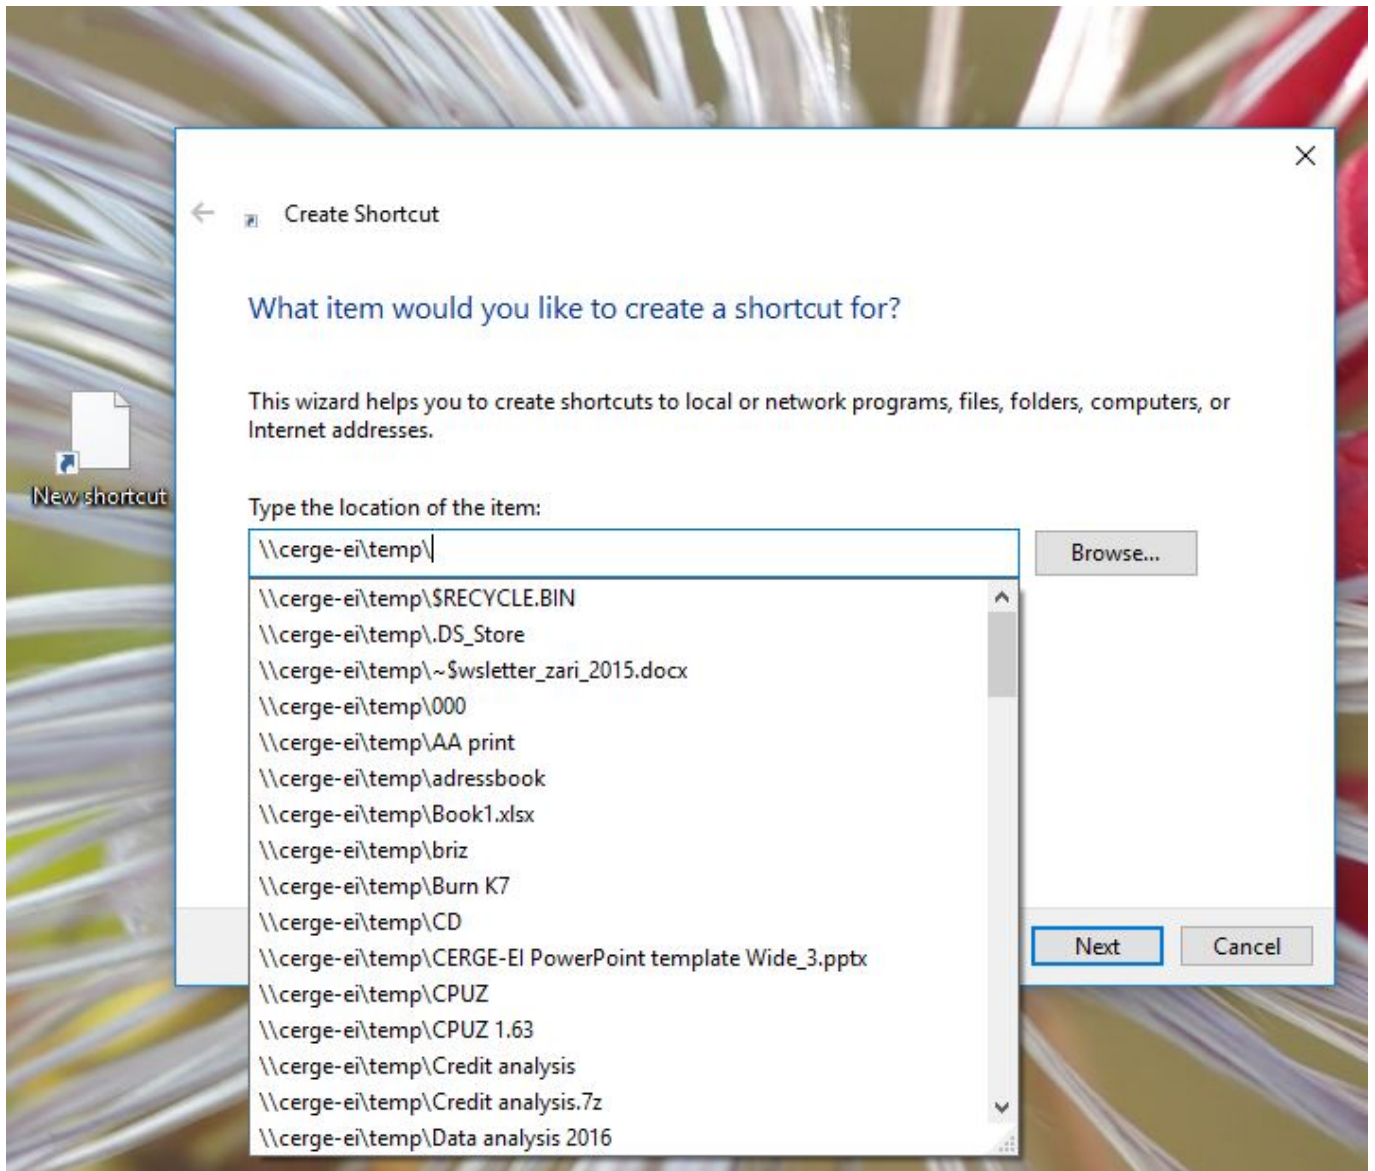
New shortcut

Create Shortcut

What item would you like to create a shortcut for?

This wizard helps you to create shortcuts to local or network programs, files, folders, computers, or Internet addresses.

Type the location of the item:

\\cerge-ei\temp\

Browse...

\\cerge-ei\temp\$RECYCLE.BIN
\\cerge-ei\temp\.DS_Store
\\cerge-ei\temp\~$wsletter_zari_2015.docx
\\cerge-ei\temp\000
\\cerge-ei\temp\AA print
\\cerge-ei\temp\adressbook
\\cerge-ei\temp\Book1.xlsx
\\cerge-ei\temp\briz
\\cerge-ei\temp\Burn K7
\\cerge-ei\temp\CD
\\cerge-ei\temp\CERGE-EI PowerPoint template Wide_3.pptx
\\cerge-ei\temp\CPUZ
\\cerge-ei\temp\CPUZ 1.63
\\cerge-ei\temp\Credit analysis
\\cerge-ei\temp\Credit analysis.7z
\\cerge-ei\temp\Data analysis 2016

Next
Cancel